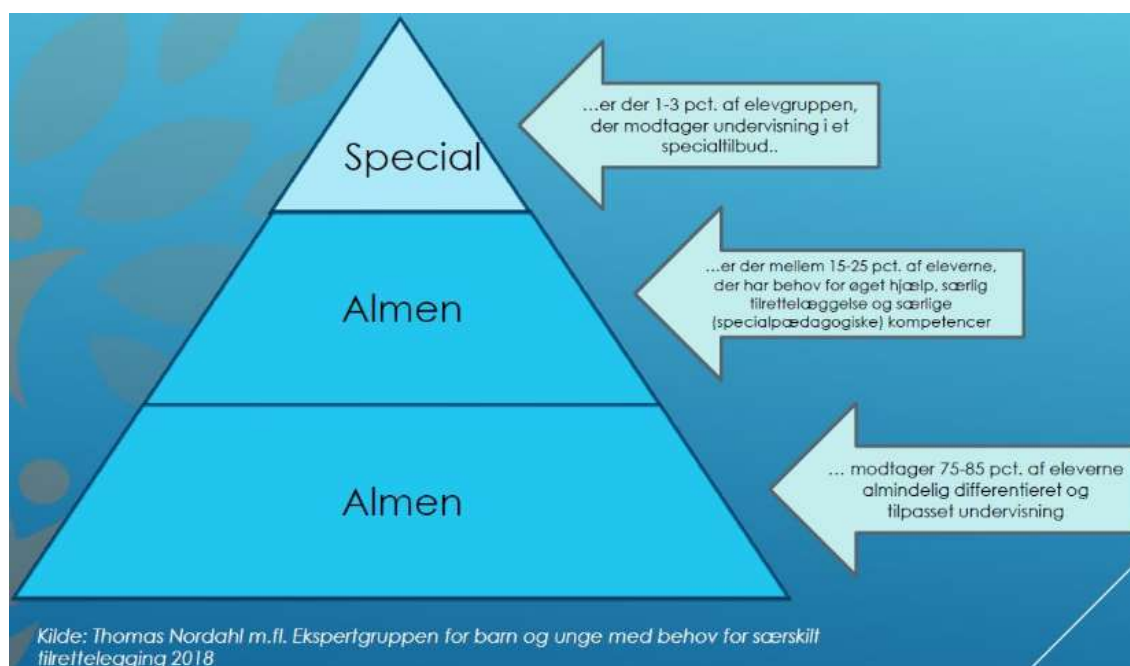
Special

Almen

Almen

…er der 1-3 pct. af elevgruppen, der modtager undervisning i et specialtilbud..

…er der mellem 15-25 pct. af eleverne, der har behov for øget hjælp, særlig tilrettelæggelse og særlige (specialpædagogiske) kompetencer

… modtager 75-85 pct. af eleverne almindelig differentieret og tilpasset undervisning

Kilde: Thomas Nordahl m.fl. Ekspertgruppen for barn og unge med behov for særskilt tilrettelegging 2018